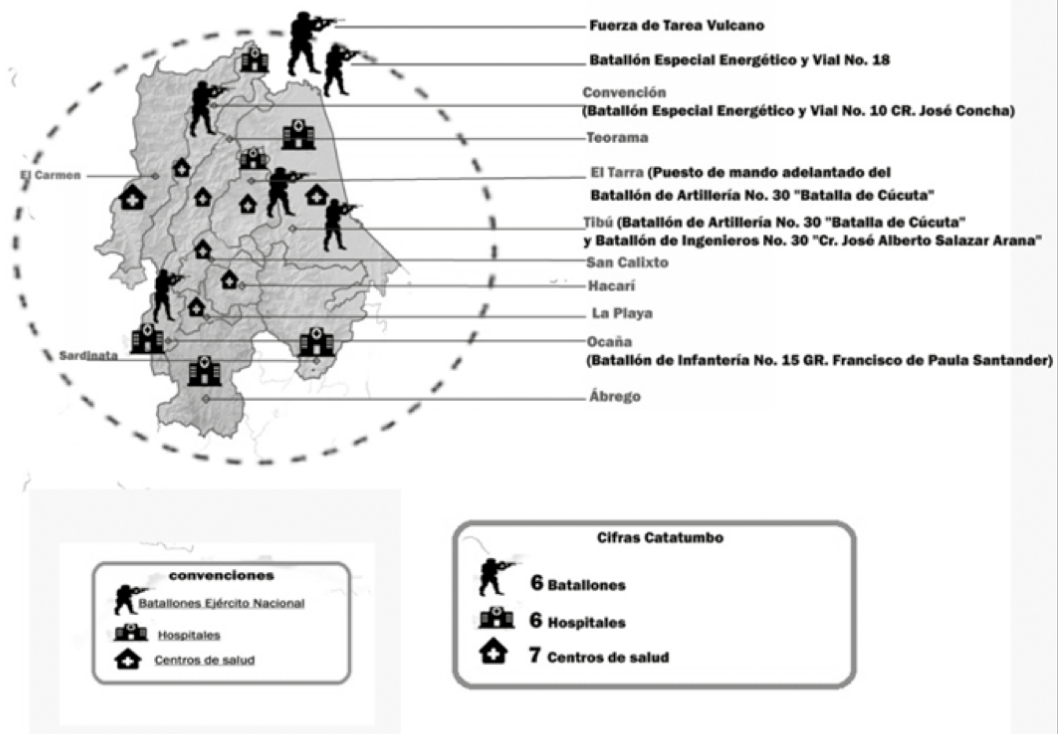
Fuerza de Tarea Vulcano

Batallón Especial Energético y Vial No. 18

Convención
(Batallón Especial Energético y Vial No. 10 CR. José Concha)

Teorama

El Carmen

El Tarra (Puesto de mando adelantado del Batallón de Artillería No. 30 "Batalla de Cúcuta"

Tibú (Batallón de Artillería No. 30 "Batalla de Cúcuta" y Batallón de Ingenieros No. 30 "Cr. José Alberto Salazar Arana"

San Calixto

Hacarí

La Playa

Ocaña
(Batallón de Infantería No. 15 GR. Francisco de Paula Santander)

Sardinata

Ábrego

convenciones
Batallones Ejército Nacional
Hospitales
Centros de salud

Cifras Catatumbo
6 Batallones
6 Hospitales
7 Centros de salud